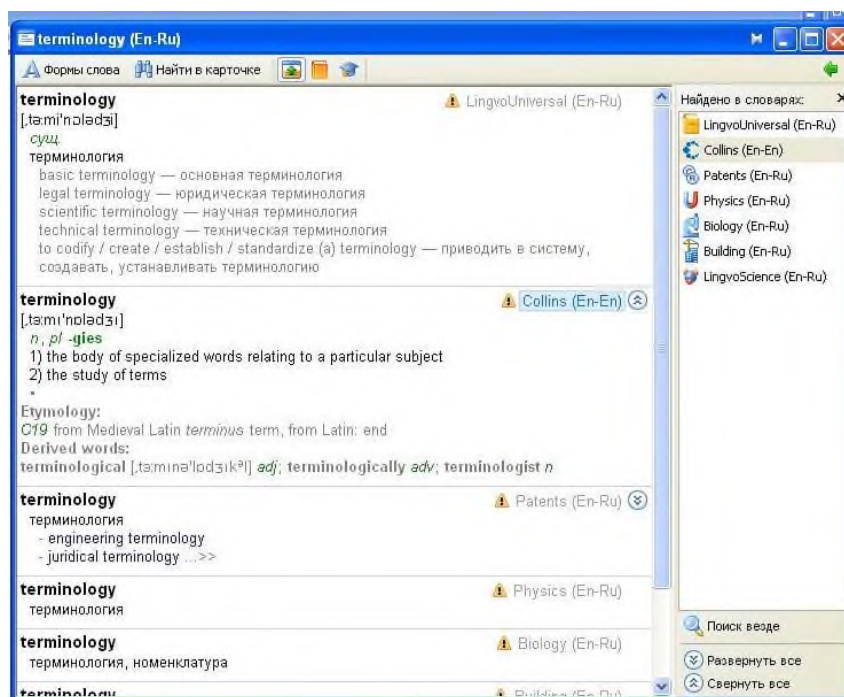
terminology (En-Ru)

Формы слова Найти в карточке

terminology
[ˌtɜːmɪ'nɔləʤɪ]
сущ.
терминология
basic terminology — основная терминология
legal terminology — юридическая терминология
scientific terminology — научная терминология
technical terminology — техническая терминология
to codify / create / establish / standardize (a) terminology — приводить в систему, создавать, устанавливать терминологию

LingvoUniversal (En-Ru)

terminology
[ˌtɜːmɪ'nɒlədʒɪ]
n, pl -gies
1) the body of specialized words relating to a particular subject
2) the study of terms

Etymology:
C19 from Medieval Latin terminus term, from Latin: end
Derived words:
terminological [ˌtɜːmɪnə'lɒdʒɪkᵊl] adj; terminologically adv; terminologist n

Collins (En-En)

terminology
терминология
- engineering terminology
- juridical terminology ...>>

Patents (En-Ru)

terminology
терминология

Physics (En-Ru)

terminology
терминология, номенклатура

Biology (En-Ru)

terminology

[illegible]

Найдено в словарях:
LingvoUniversal (En-Ru)
Collins (En-En)
Patents (En-Ru)
Physics (En-Ru)
Biology (En-Ru)
Building (En-Ru)
LingvoScience (En-Ru)

Поиск везде
Развернуть все
Свернуть все